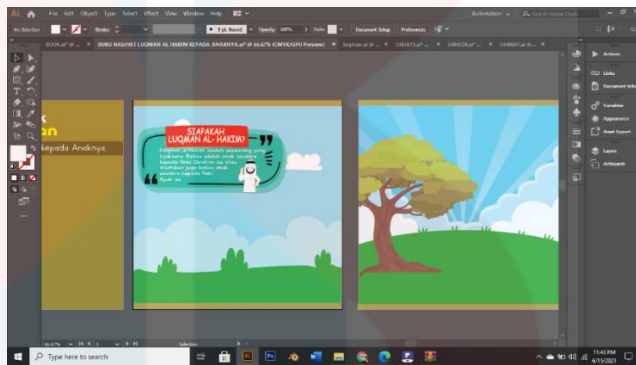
Ai File Edit Object Type Select Effect View Window Help

Automation

No Selection Stroke 5 pt. Round Opacity: 100% Style: Document Setup Preferences

BOOK.ai* @ ... × BUKU NASIHAT LUQMAN AL HAKIM KEPADA ANAKNYA.ai* @ 66.67% (CMYK/GPU Preview) × boipman.ai @ ... × 53818752.ai* ... × 240423b.ai* ... × 5488451.ai @ ...

Actions
Links
Document Info
Variables
Appearance
Asset Export
Layers
Artboards

k
an
kepada Anaknya

SIAPAKAH LUQMAN AL-HAKIM?

Luqman al-Hakim adalah seseorang yang bijaksana. Beliau adalah anak seorang kepada Nabi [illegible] dia sudah disebutkan juga bahwa anak seorang kepada Nabi Ayub as.

66.67%

Selection

Type here to search

11:49 PM
6/15/2021